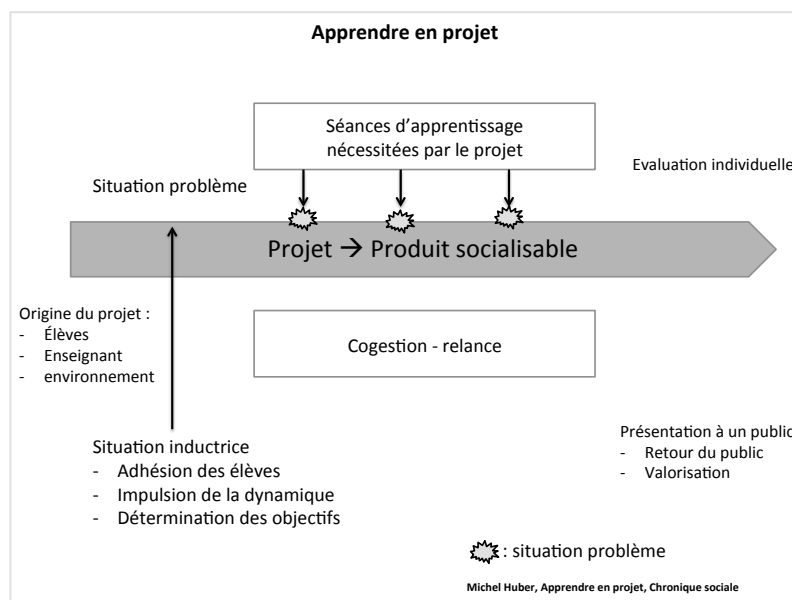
Apprendre en projet

Séances d'apprentissage nécessitées par le projet

Evaluation individuelle

Situation problème

Projet → Produit socialisable

Origine du projet :
- Élèves
- Enseignant
- environnement

Cogestion - relance

Situation inductrice
- Adhésion des élèves
- Impulsion de la dynamique
- Détermination des objectifs

Présentation à un public
- Retour du public
- Valorisation

: situation problème

Michel Huber, Apprendre en projet, Chronique sociale